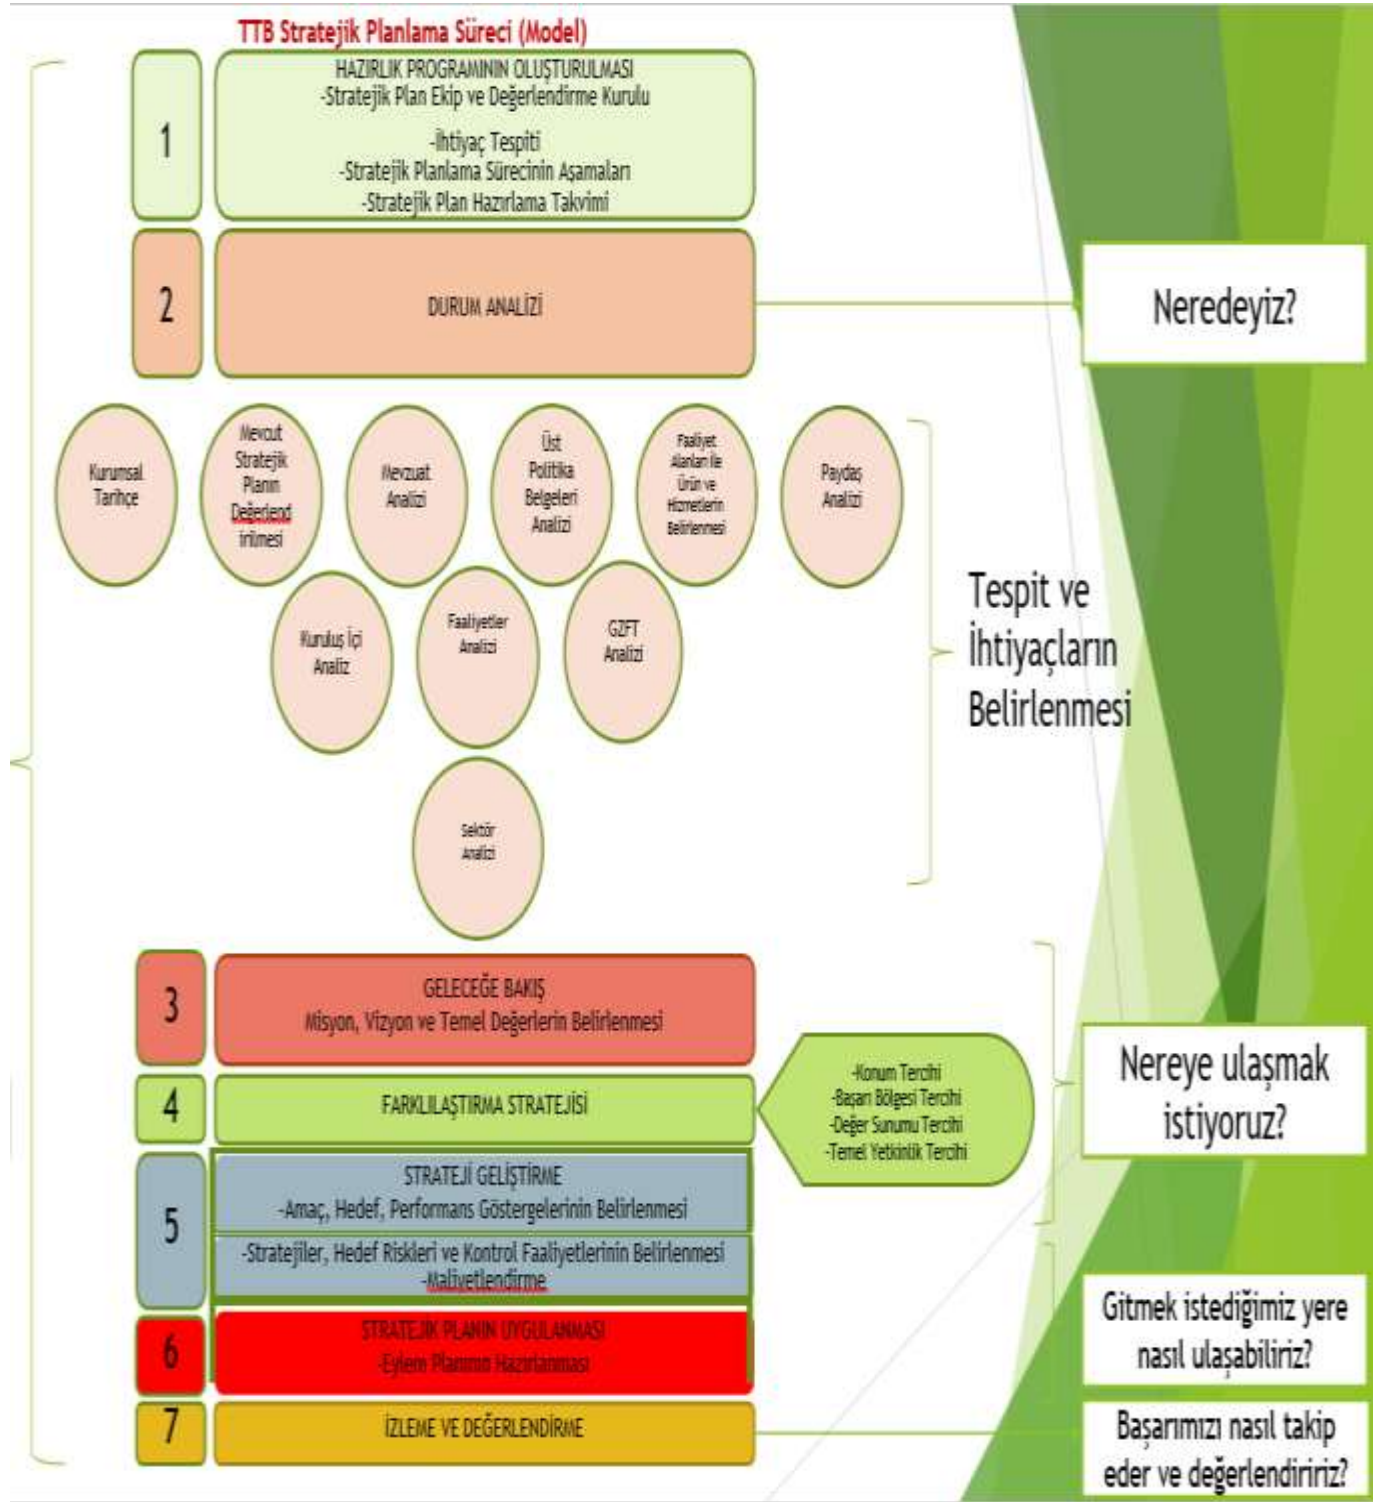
TTB Stratejik Planlama Süreci (Model)

1

HAZIRLIK PROGRAMININ OLUŞTURULMASI
-Stratejik Plan Ekip ve Değerlendirme Kurulu
-İhtiyaç Tespiti
-Stratejik Planlama Sürecinin Aşamaları
-Stratejik Plan Hazırlama Takvimi

2

DURUM ANALİZİ

Neredeyiz?

Kurumsal Tarihçe

Mevcut Stratejik Planın Değerlendirilmesi

Mevzuat Analizi

Üst Politika Belgeleri Analizi

Faaliyet Alanları ile Ürün ve Hizmetlerin Belirlenmesi

Paydaş Analizi

Kuruluş İçi Analiz

Faaliyetler Analizi

GZFT Analizi

Sektör Analizi

Tespit ve İhtiyaçların Belirlenmesi

3

GELECEĞE BAKIŞ
Misyon, Vizyon ve Temel Değerlerin Belirlenmesi

4

FARKLILAŞTIRMA STRATEJİSİ

-Konum Tercihi
-Başarı Bölgesi Tercihi
-Değer Sunumu Tercihi
-Temel Yetkinlik Tercihi

Nereye ulaşmak istiyoruz?

5

STRATEJİ GELİŞTİRME
-Amaç, Hedef, Performans Göstergelerinin Belirlenmesi
-Stratejiler, Hedef Riskleri ve Kontrol Faaliyetlerinin Belirlenmesi
-Maliyetlendirme

Gitmek istediğimiz yere nasıl ulaşabiliriz?

6

STRATEJİK PLANIN UYGULANMASI
-Eylem Planının Hazırlanması

7

İZLEME VE DEĞERLENDİRME

Başarımızı nasıl takip eder ve değerlendiririz?